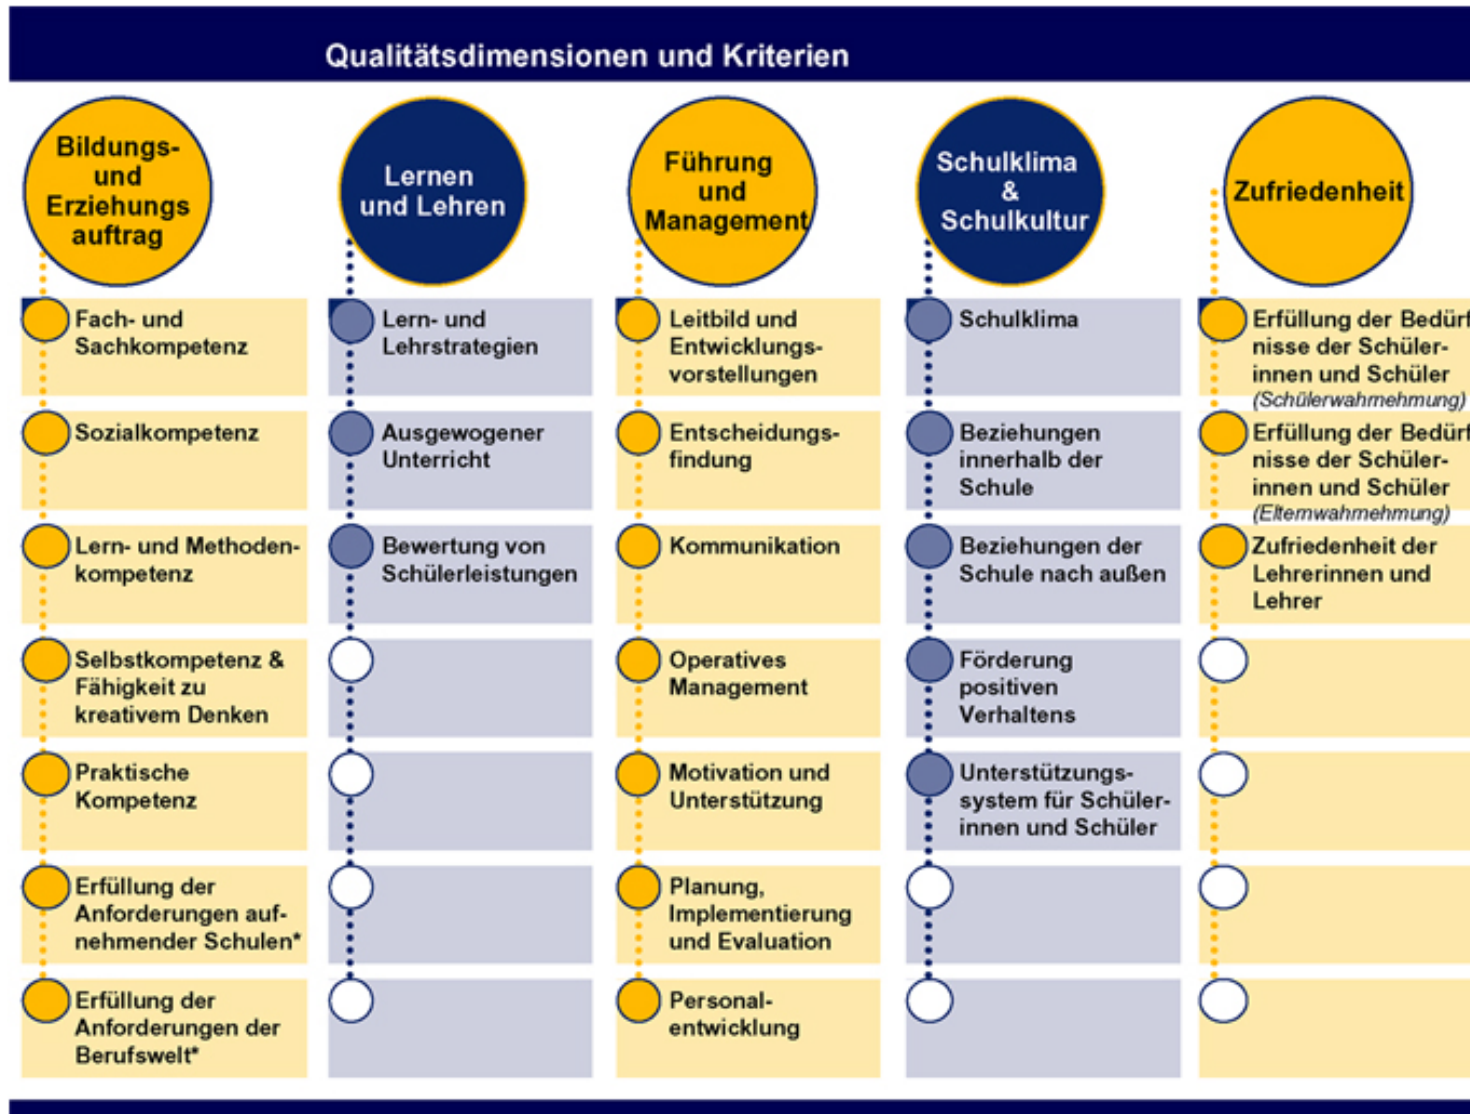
Qualitätsdimensionen und Kriterien

Bildungs- und Erziehungs auftrag

Fach- und Sachkompetenz

Sozialkompetenz

Lern- und Methodenkompetenz

Selbstkompetenz & Fähigkeit zu kreativem Denken

Praktische Kompetenz

Erfüllung der Anforderungen aufnehmender Schulen*

Erfüllung der Anforderungen der Berufswelt*

Lernen und Lehren

Lern- und Lehrstrategien

Ausgewogener Unterricht

Bewertung von Schülerleistungen

Führung und Management

Leitbild und Entwicklungsvorstellungen

Entscheidungsfindung

Kommunikation

Operatives Management

Motivation und Unterstützung

Planung, Implementierung und Evaluation

Personalentwicklung

Schulklima & Schulkultur

Schulklima

Beziehungen innerhalb der Schule

Beziehungen der Schule nach außen

Förderung positiven Verhaltens

Unterstützungssystem für Schülerinnen und Schüler

Zufriedenheit

Erfüllung der Bedürf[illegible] nisse der Schülerinnen und Schüler (Schülerwahrnehmung)

Erfüllung der Bedürf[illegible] nisse der Schülerinnen und Schüler (Elternwahrnehmung)

Zufriedenheit der Lehrerinnen und Lehrer